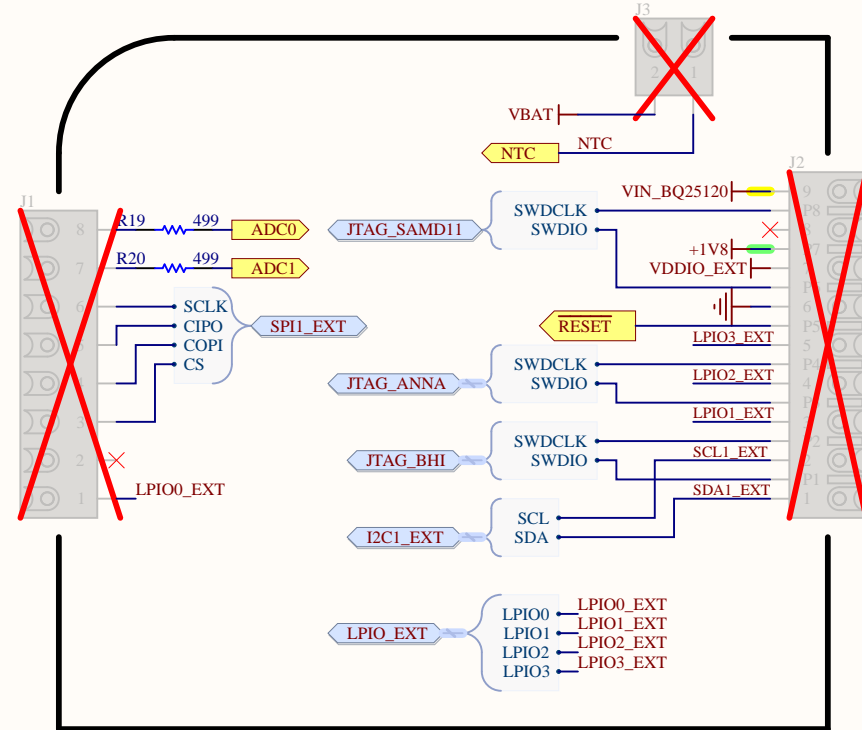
J3
2
1
VBAT
NTC
NTC
J2
9
P8
8
7
6
P5
5
P4
4
3
2
P1
1
VIN_BQ25120
+1V8
VDDIO_EXT
$\overline{\text{RESET}}$
LPIO3_EXT
LPIO2_EXT
LPIO1_EXT
SCL1_EXT
SDA1_EXT
J1
8
7
6
5
4
3
2
1
R19
499
ADC0
R20
499
ADC1
SCLK
CIPO
COPI
CS
SPI1_EXT
LPIO0_EXT
JTAG_SAMD11
SWDCLK
SWDIO
JTAG_ANNA
SWDCLK
SWDIO
JTAG_BHI
SWDCLK
SWDIO
I2C1_EXT
SCL
SDA
LPIO_EXT
LPIO0
LPIO1
LPIO2
LPIO3
LPIO0_EXT
LPIO1_EXT
LPIO2_EXT
LPIO3_EXT